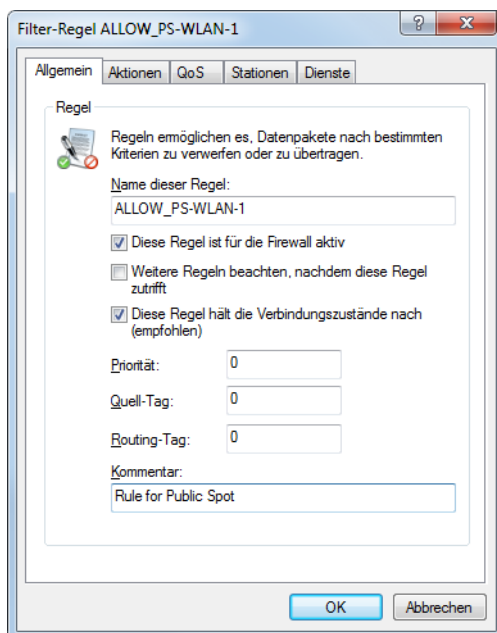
Filter-Regel ALLOW_PS-WLAN-1

?

X

Allgemein | Aktionen | QoS | Stationen | Dienste

Regel

Regeln ermöglichen es, Datenpakete nach bestimmten Kriterien zu verwerfen oder zu übertragen.

Name dieser Regel:

ALLOW_PS-WLAN-1

Diese Regel ist für die Firewall aktiv

Weitere Regeln beachten, nachdem diese Regel zutrifft

Diese Regel hält die Verbindungszustände nach (empfohlen)

Priorität: 0

Quell-Tag: 0

Routing-Tag: 0

Kommentar:

Rule for Public Spot

OK

Abbrechen